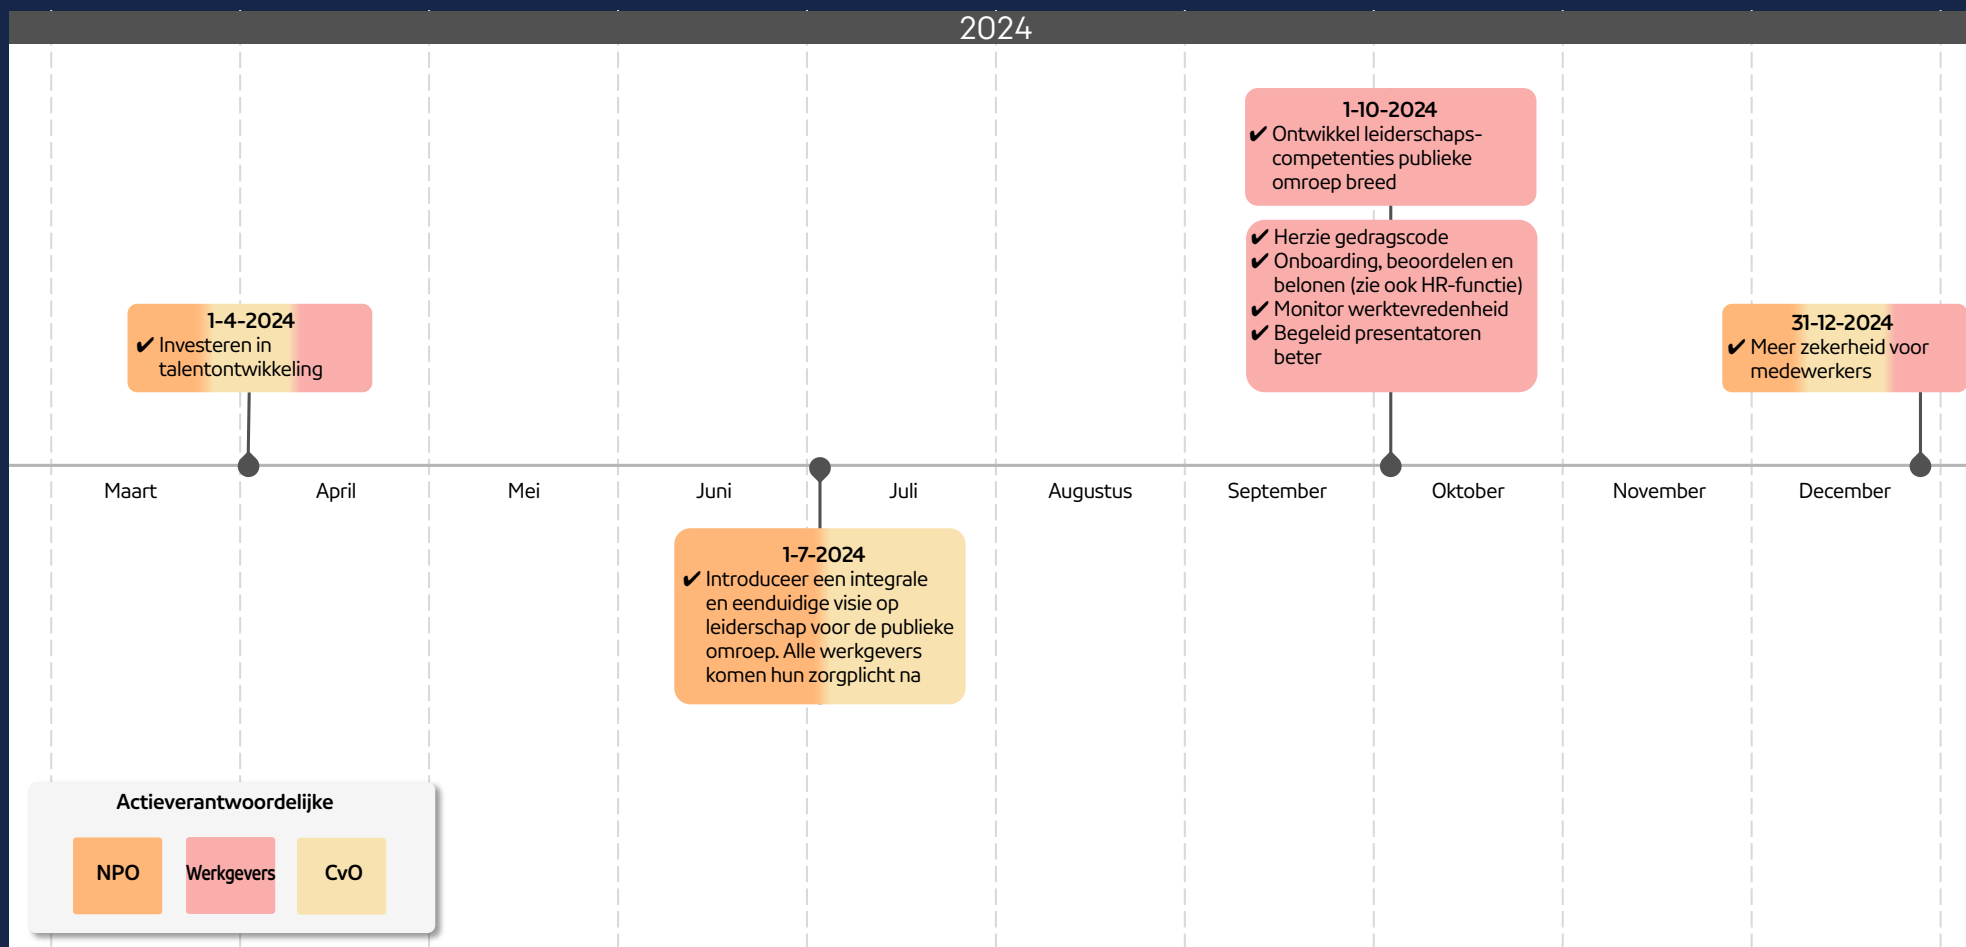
2024

1-10-2024
✔ Ontwikkel leiderschaps-competenties publieke omroep breed

✔ Herzie gedragscode
✔ Onboarding, beoordelen en belonen (zie ook HR-functie)
✔ Monitor werktevredenheid
✔ Begeleid presentatoren beter

1-4-2024
✔ Investeren in talentontwikkeling

31-12-2024
✔ Meer zekerheid voor medewerkers

Maart April Mei Juni Juli Augustus September Oktober November December

1-7-2024
✔ Introduceer een integrale en eenduidige visie op leiderschap voor de publieke omroep. Alle werkgevers komen hun zorgplicht na

Actieverantwoordelijke

NPO Werkgevers CvO